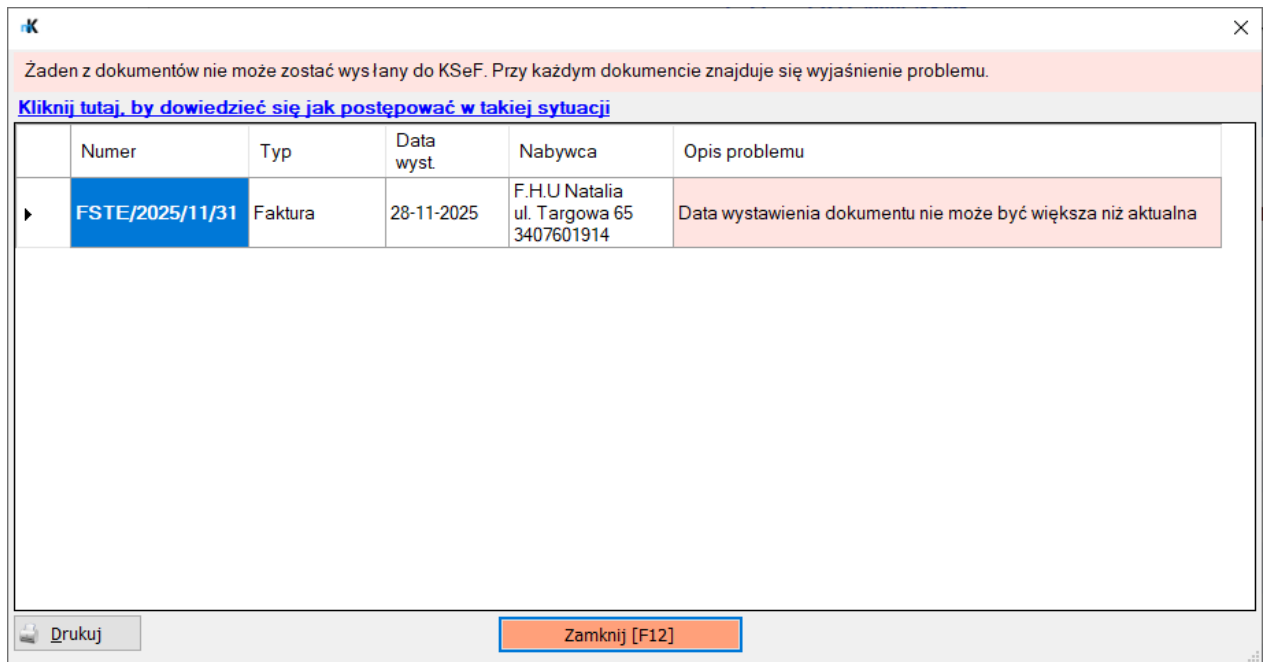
nK

×

Żaden z dokumentów nie może zostać wys łany do KSeF. Przy każdym dokumencie znajduje się wyjaśnienie problemu.

Kliknij tutaj, by dowiedzieć się jak postępować w takiej sytuacji

| | Numer | Typ | Data wyst. | Nabywca | Opis problemu |
|---|---|---|---|---|---|
| ▸ | FSTE/2025/11/31 | Faktura | 28-11-2025 | F.H.U Natalia ul. Targowa 65 3407601914 | Data wystawienia dokumentu nie może być większa niż aktualna |

Drukuj

Zamknij [F12]